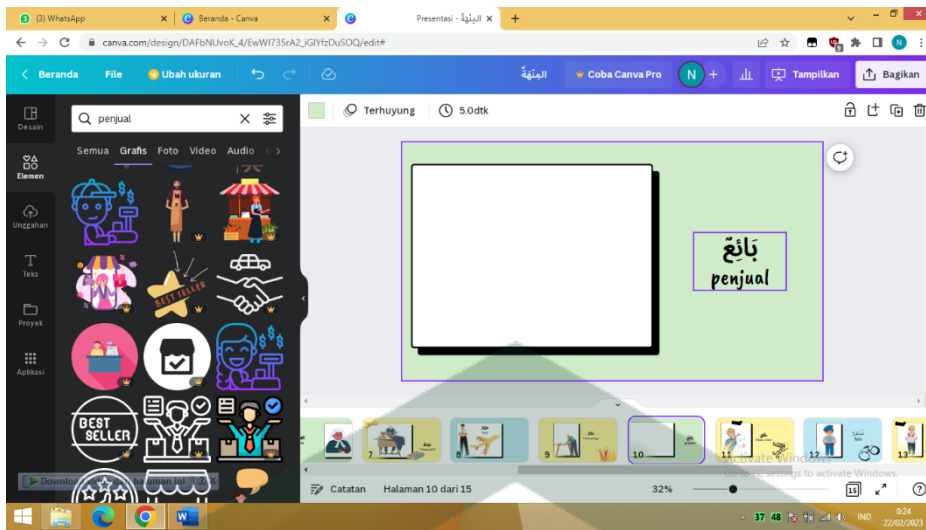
(3) WhatsApp
Beranda - Canva
Presentasi - المِهْنَةُ
canva.com/design/DAFbNUvoK_4/EwWf735rA2_iGlYfzDuSOQ/edit#
Beranda
File
Ubah ukuran
المِهْنَةُ
Coba Canva Pro
Tampilkan
Bagikan
Desain
Elemen
Unggahan
Teks
Proyek
Aplikasi
penjual
Semua
Grafis
Foto
Video
Audio
Terhuyung
5.0dtk
BEST SELLER
BEST SELLER
بَائِعٌ
penjual
7
8
9
10
11
12
13
Activate Windows
Go to PC settings to activate Windows.
Download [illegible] halaman ini
Catatan
Halaman 10 dari 15
32%
15
IND
0:24
22/02/2023